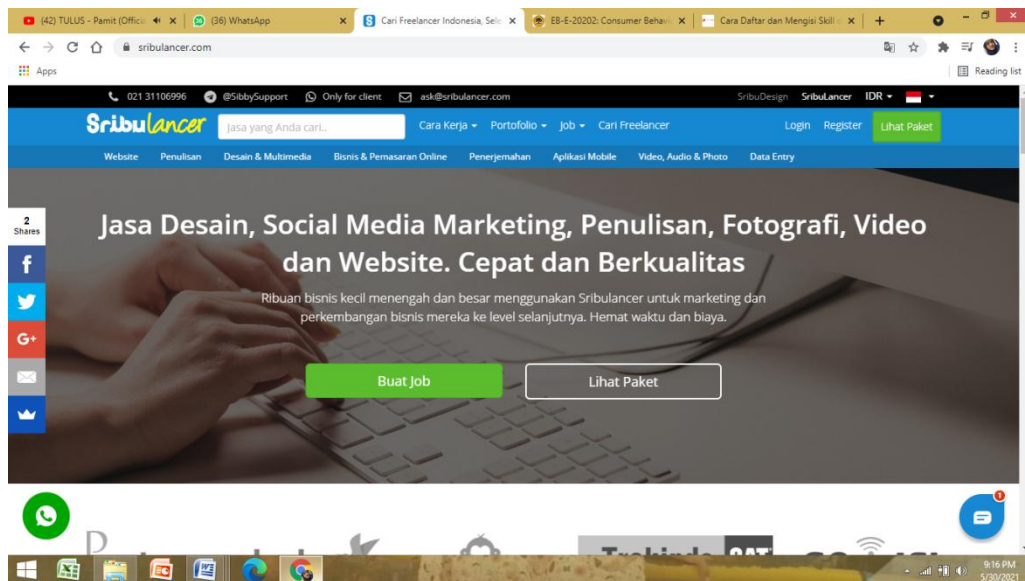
(42) TULUS - Pamit (Offici ✕ | (36) WhatsApp ✕ | Cari Freelancer Indonesia, Sele ✕ | EB-E-20202: Consumer Behav ✕ | Cara Daftar dan Mengisi Skill ✕ | +

sribulancer.com

Apps

Reading list

021 31106996 @SibbySupport Only for client ask@sribulancer.com SribuDesign SribuLancer IDR

Sribulancer Jasa yang Anda cari.. Cara Kerja Portofolio Job Cari Freelancer Login Register Lihat Paket

Website Penulisan Desain & Multimedia Bisnis & Pemasaran Online Penerjemahan Aplikasi Mobile Video, Audio & Photo Data Entry

2 Shares

f

G+

Jasa Desain, Social Media Marketing, Penulisan, Fotografi, Video dan Website. Cepat dan Berkualitas

Ribuan bisnis kecil menengah dan besar menggunakan Sribulancer untuk marketing dan perkembangan bisnis mereka ke level selanjutnya. Hemat waktu dan biaya.

Buat Job

Lihat Paket

1

9:16 PM
5/30/2021